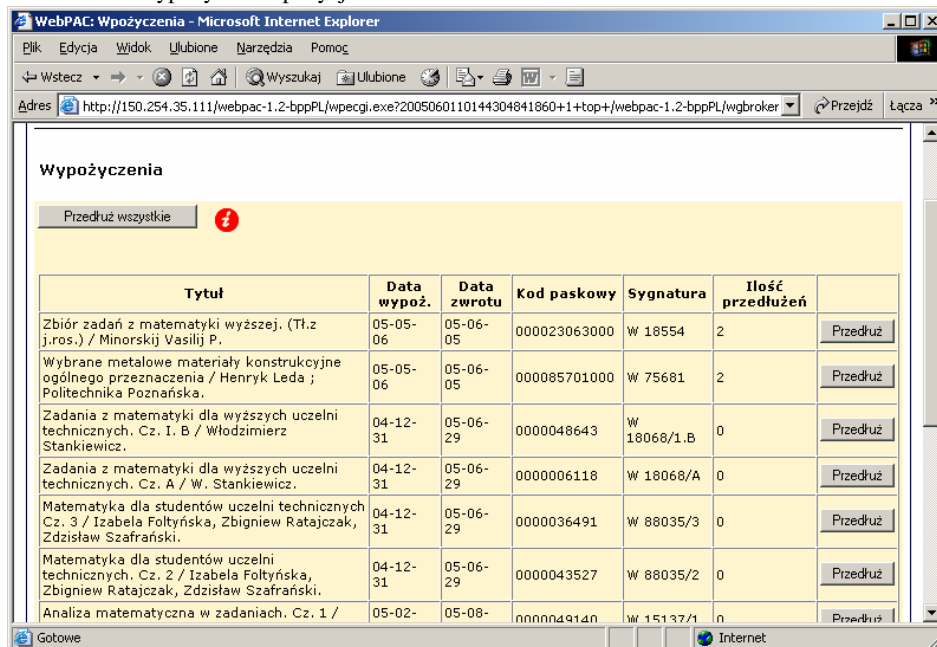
WebPAC: Wypożyczenia - Microsoft Internet Explorer

Plik Edycja Widok Ulubione Narzędzia Pomoc

Wstecz Wyszukaj Ulubione

Adres http://150.254.35.111/webpac-1.2-bppPL/wpecgi.exe?20050601101443048418660+1+top+/webpac-1.2-bppPL/wgbroker Przejdź Łącza

Wypożyczenia

Przedłuż wszystkie

| Tytuł | Data wypoż. | Data zwrotu | Kod paskowy | Sygnatura | Ilość przedłużeń | |
|---|---|---|---|---|---|---|
| Zbiór zadań z matematyki wyższej. (Tł.z j.ros.) / Minorskij Vasilij P. | 05-05-06 | 05-06-05 | 000023063000 | W 18554 | 2 | Przedłuż |
| Wybrane metalowe materiały konstrukcyjne ogólnego przeznaczenia / Henryk Leda ; Politechnika Poznańska. | 05-05-06 | 05-06-05 | 000085701000 | W 75681 | 2 | Przedłuż |
| Zadania z matematyki dla wyższych uczelni technicznych. Cz. I. B / Włodzimierz Stankiewicz. | 04-12-31 | 05-06-29 | 0000048643 | W 18068/1.B | 0 | Przedłuż |
| Zadania z matematyki dla wyższych uczelni technicznych. Cz. A / W. Stankiewicz. | 04-12-31 | 05-06-29 | 0000006118 | W 18068/A | 0 | Przedłuż |
| Matematyka dla studentów uczelni technicznych Cz. 3 / Izabela Foltyńska, Zbigniew Ratajczak, Zdzisław Szafrański. | 04-12-31 | 05-06-29 | 0000036491 | W 88035/3 | 0 | Przedłuż |
| Matematyka dla studentów uczelni technicznych. Cz. 2 / Izabela Foltyńska, Zbigniew Ratajczak, Zdzisław Szafrański. | 04-12-31 | 05-06-29 | 0000043527 | W 88035/2 | 0 | Przedłuż |
| Analiza matematyczna w zadaniach. Cz. 1 / | 05-02- | 05-08- | 0000049140 | W 15137/1 | 0 | Przedłuż |

Gotowe Internet